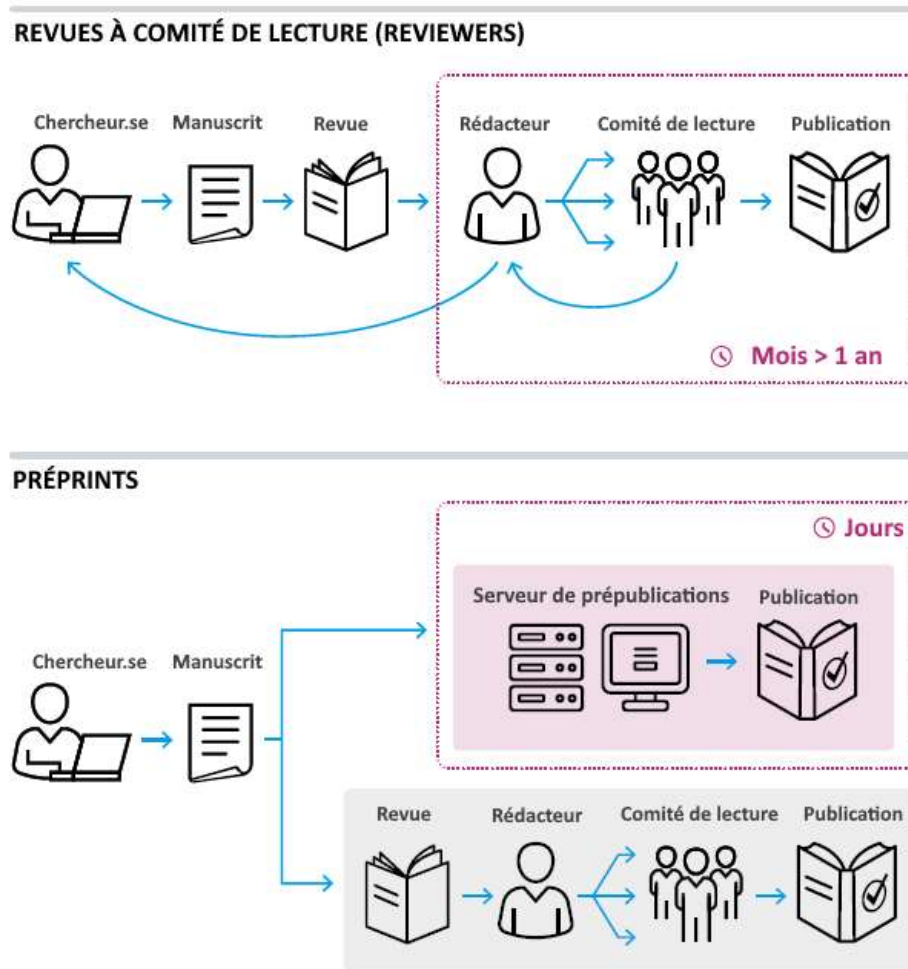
REVUES À COMITÉ DE LECTURE (REVIEWERS)

Chercheur.se

Manuscrit

Revue

Rédacteur

Comité de lecture

Publication

Mois > 1 an

PRÉPRINTS

Jours

Serveur de prépublications

Publication

Chercheur.se

Manuscrit

Revue

Rédacteur

Comité de lecture

Publication